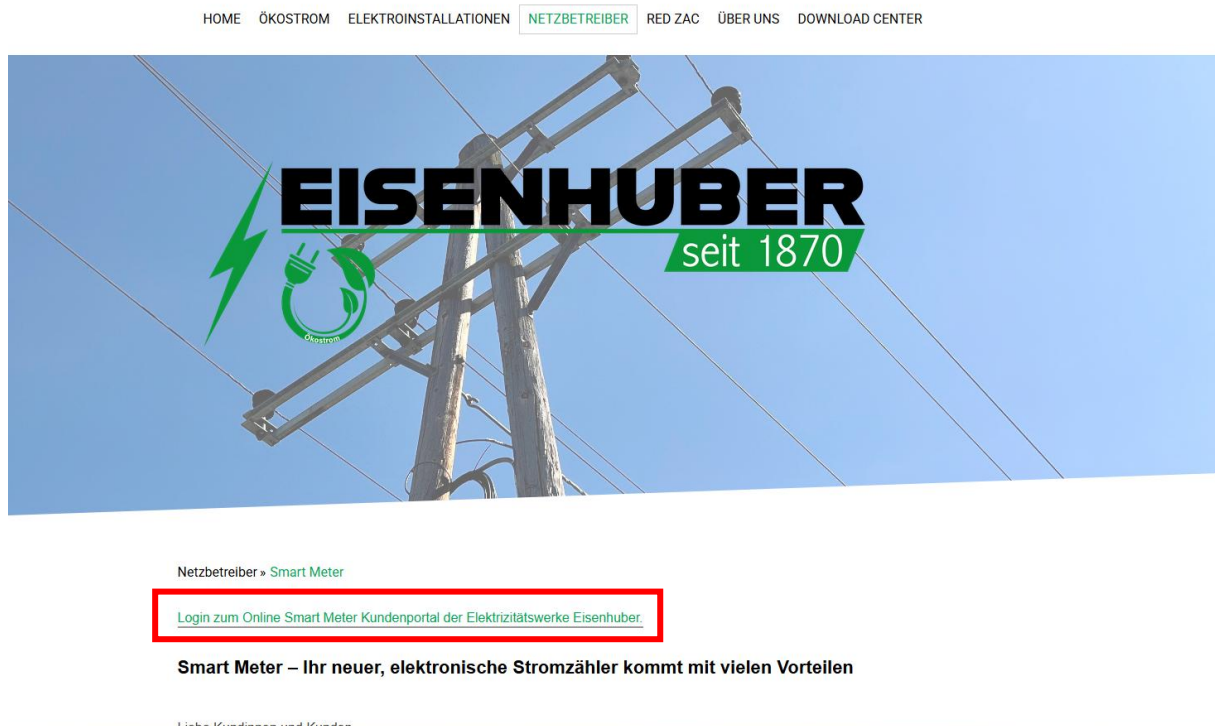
HOME ÖKOSTROM ELEKTROINSTALLATIONEN NETZBETREIBER RED ZAC ÜBER UNS DOWNLOAD CENTER

EISENHUBER
seit 1870
Ökostrom

Netzbetreiber » Smart Meter

Login zum Online Smart Meter Kundenportal der Elektrizitätswerke Eisenhuber.

Smart Meter – Ihr neuer, elektronische Stromzähler kommt mit vielen Vorteilen

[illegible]